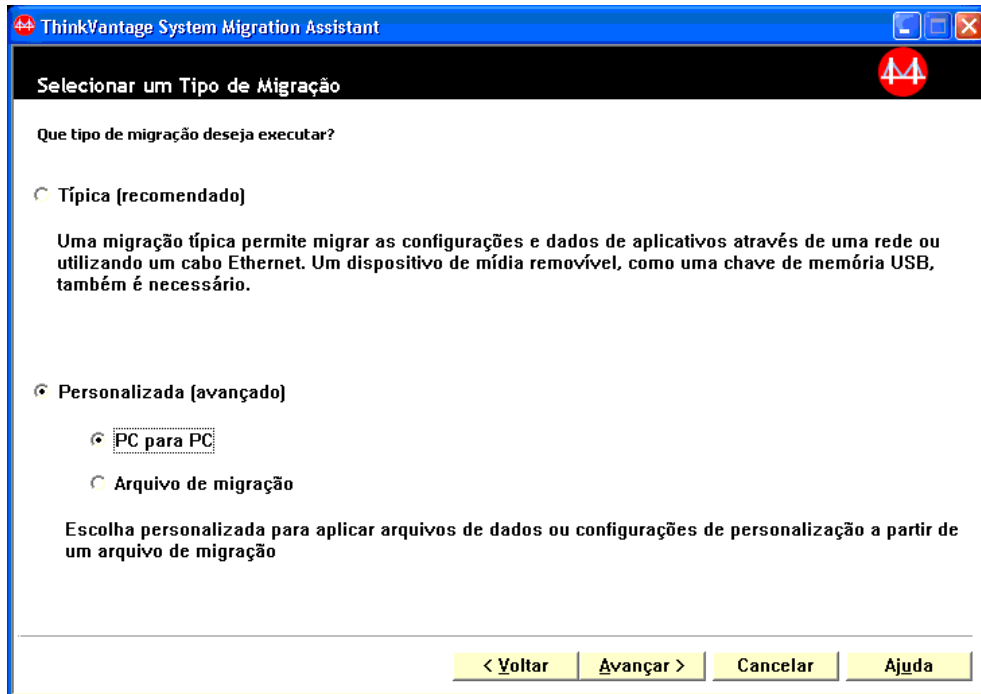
ThinkVantage System Migration Assistant

Selecionar um Tipo de Migração

Que tipo de migração deseja executar?

Típica (recomendado)

Uma migração típica permite migrar as configurações e dados de aplicativos através de uma rede ou utilizando um cabo Ethernet. Um dispositivo de mídia removível, como uma chave de memória USB, também é necessário.

Personalizada (avançado)

PC para PC

Arquivo de migração

Escolha personalizada para aplicar arquivos de dados ou configurações de personalização a partir de um arquivo de migração

< Voltar | Avançar > | Cancelar | Ajuda